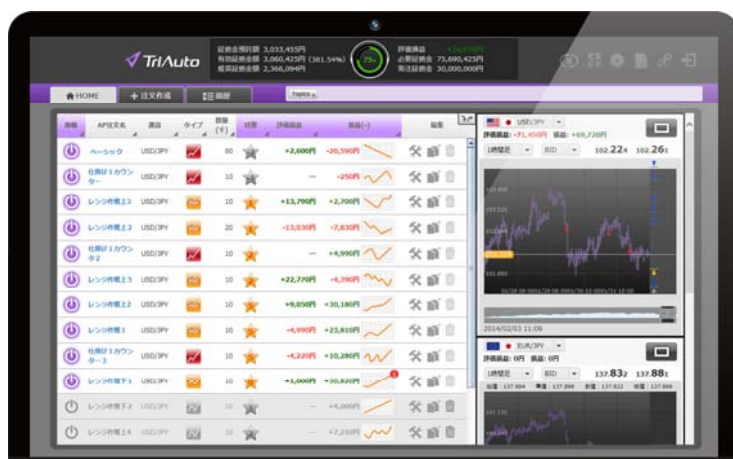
TriAuto

証拠金預託額 3,033,455円
有効証拠金額 3,060,425円 (381.54%)
維持証拠金額 2,366,094円

75%

評価損益 +26,970円
必要証拠金 75,690,425円
発注証拠金 30,000,000円

HOME
+ 注文作成
履歴

Topics

| 稼働 | AP注文名 | 通貨 | タイプ | 数量(千) | 状態 | 評価損益 | 損益(-) | | 編集 |
|---|---|---|---|---|---|---|---|---|---|
| | ベーシック | USD/JPY | | 80 | | +2,600円 | -20,590円 | | |
| | 仕掛け1カウンター | USD/JPY | | 10 | | — | -250円 | | |
| | レンジ作戦上3 | USD/JPY | | 10 | | +13,790円 | +2,700円 | | |
| | レンジ作戦上2 | USD/JPY | | 20 | | -13,030円 | -7,830円 | | |
| | 仕掛け1カウンター2 | USD/JPY | | 10 | | — | +4,990円 | | |
| | レンジ作戦上5 | USD/JPY | | 10 | | +22,770円 | -6,790円 | | |
| | レンジ作戦上2 | USD/JPY | | 10 | | +9,050円 | +30,180円 | | |
| | レンジ作戦1 | USD/JPY | | 10 | | -4,990円 | +23,810円 | | |
| | 仕掛け1カウンター3 | USD/JPY | | 10 | | -4,220円 | +10,280円 | | |
| | レンジ作戦下1 | USD/JPY | | 10 | | +1,000円 | +30,820円 | | |
| | レンジ作戦下2 | USD/JPY | | 10 | | — | +4,000円 | | |
| | レンジ作戦下4 | USD/JPY | | 10 | | — | +7,210円 | | |

USD/JPY
評価損益: -71,450円 損益: +69,720円
1時間足 BID
102.224 102.261
2014/02/03 11:06

EUR/JPY
評価損益: 0円 損益: 0円
1時間足 BID
137.832 137.881